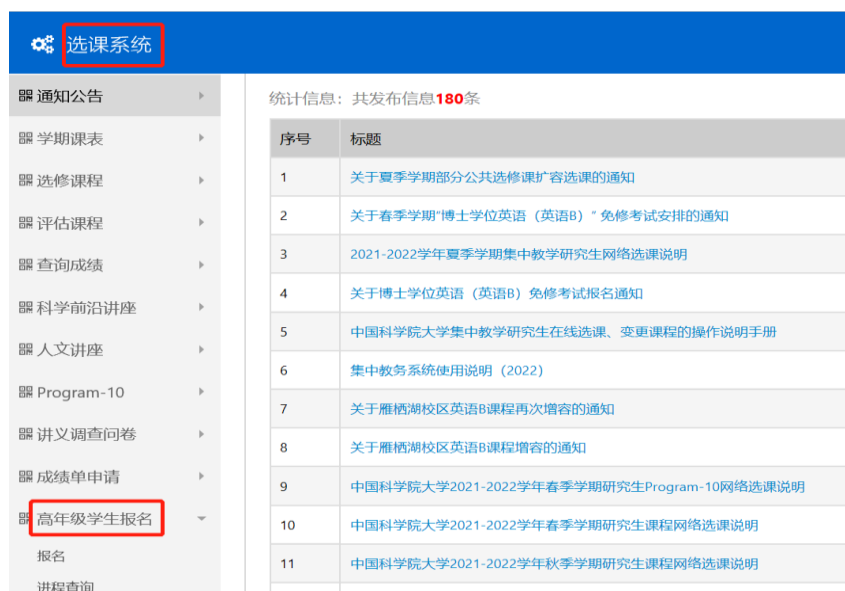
选课系统

通知公告
学期课表
选修课程
评估课程
查询成绩
科学前沿讲座
人文讲座
Program-10
讲义调查问卷
成绩单申请
高年级学生报名
报名
进程查询

统计信息：共发布信息180条

| 序号 | 标题 |
|---|---|
| 1 | 关于夏季学期部分公共选修课扩容选课的通知 |
| 2 | 关于春季学期"博士学位英语（英语B）"免修考试安排的通知 |
| 3 | 2021-2022学年夏季学期集中教学研究生网络选课说明 |
| 4 | 关于博士学位英语（英语B）免修考试报名通知 |
| 5 | 中国科学院大学集中教学研究生在线选课、变更课程的操作说明手册 |
| 6 | 集中教务系统使用说明（2022） |
| 7 | 关于雁栖湖校区英语B课程再次增容的通知 |
| 8 | 关于雁栖湖校区英语B课程增容的通知 |
| 9 | 中国科学院大学2021-2022学年春季学期研究生Program-10网络选课说明 |
| 10 | 中国科学院大学2021-2022学年春季学期研究生课程网络选课说明 |
| 11 | 中国科学院大学2021-2022学年秋季学期研究生课程网络选课说明 |